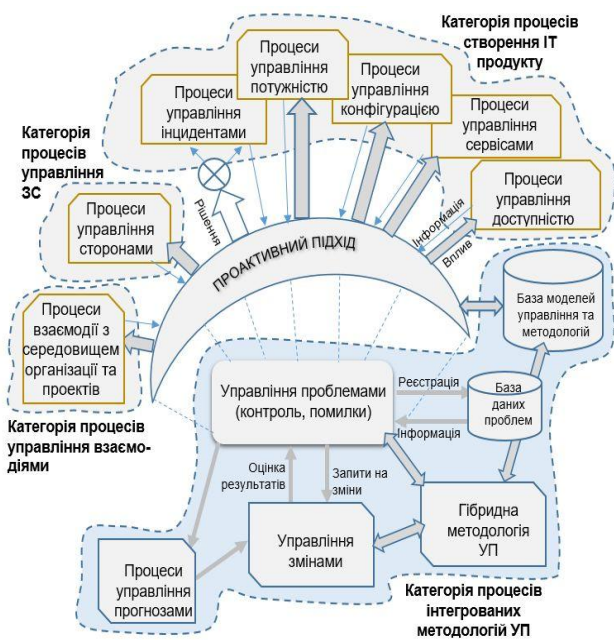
Категорія процесів створення IT продукту

Процеси управління потужністю

Процеси управління інцидентами

Процеси управління конфігурацією

Процеси управління сервісами

Категорія процесів управління ЗС

Процеси управління доступністю

Процеси управління сторонами

Рішення

Інформація

Вплив

ПРОАКТИВНИЙ ПІДХІД

База моделей управління та методологій

Процеси взаємодії з середовищем організації та проектів

Управління проблемами (контроль, помилки)

Реєстрація

База даних проблем

Інформація

Категорія процесів управління взаємодіями

Оцінка результатів

Запити на зміни

Гібридна методологія УП

Управління змінами

Процеси управління прогнозами

Категорія процесів інтегрованих методологій УП